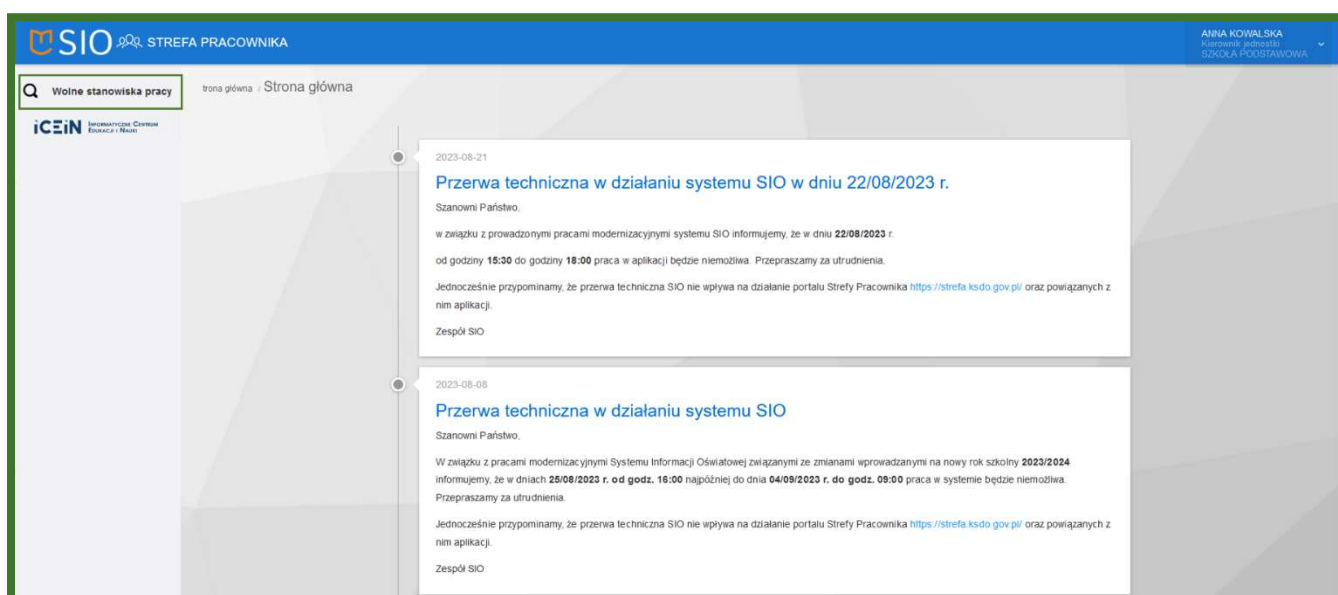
SIO STREFA PRACOWNIKA

ANNA KOWALSKA
Kierownik jednostki
SZKOŁA PODSTAWOWA

Wolne stanowiska pracy

iCEiN Informatyczne Centrum Edukacji i Nauki

trona główna / Strona główna

2023-08-21

Przerwa techniczna w działaniu systemu SIO w dniu 22/08/2023 r.

Szanowni Państwo,

w związku z prowadzonymi pracami modernizacyjnymi systemu SIO informujemy, że w dniu **22/08/2023** r.

od godziny **15:30** do godziny **18:00** praca w aplikacji będzie niemożliwa. Przepraszamy za utrudnienia.

Jednocześnie przypominamy, że przerwa techniczna SIO nie wpływa na działanie portalu Strefy Pracownika https://strefa.ksdo.gov.pl/ oraz powiązanych z nim aplikacji.

Zespół SIO

2023-08-08

Przerwa techniczna w działaniu systemu SIO

Szanowni Państwo,

W związku z pracami modernizacyjnymi Systemu Informacji Oświatowej związanymi ze zmianami wprowadzanymi na nowy rok szkolny **2023/2024** informujemy, że w dniach **25/08/2023 r. od godz. 16:00** najpóźniej do dnia **04/09/2023 r. do godz. 09:00** praca w systemie będzie niemożliwa. Przepraszamy za utrudnienia.

Jednocześnie przypominamy, że przerwa techniczna SIO nie wpływa na działanie portalu Strefy Pracownika https://strefa.ksdo.gov.pl/ oraz powiązanych z nim aplikacji.

Zespół SIO